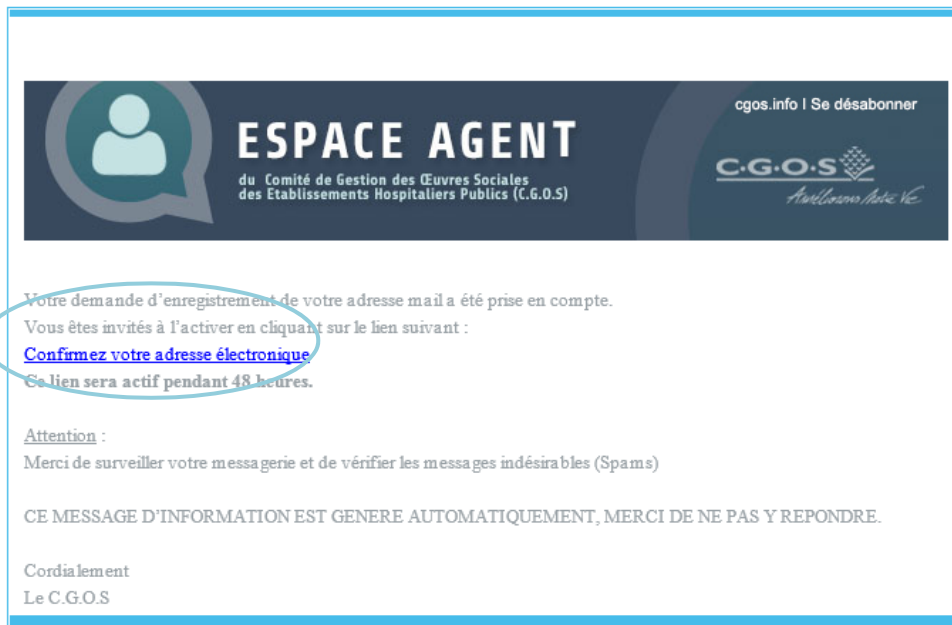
ESPACE AGENT
du Comité de Gestion des Œuvres Sociales des Etablissements Hospitaliers Publics (C.G.O.S)

cgos.info | Se désabonner

C·G·O·S
Améliorons Notre Vie

Votre demande d'enregistrement de votre adresse mail a été prise en compte.
Vous êtes invités à l'activer en cliquant sur le lien suivant :
Confirmez votre adresse électronique
Ce lien sera actif pendant 48 heures.

Attention :
Merci de surveiller votre messagerie et de vérifier les messages indésirables (Spams)

CE MESSAGE D'INFORMATION EST GENERE AUTOMATIQUEMENT, MERCI DE NE PAS Y REPONDRE.

Cordialement
Le C.G.O.S